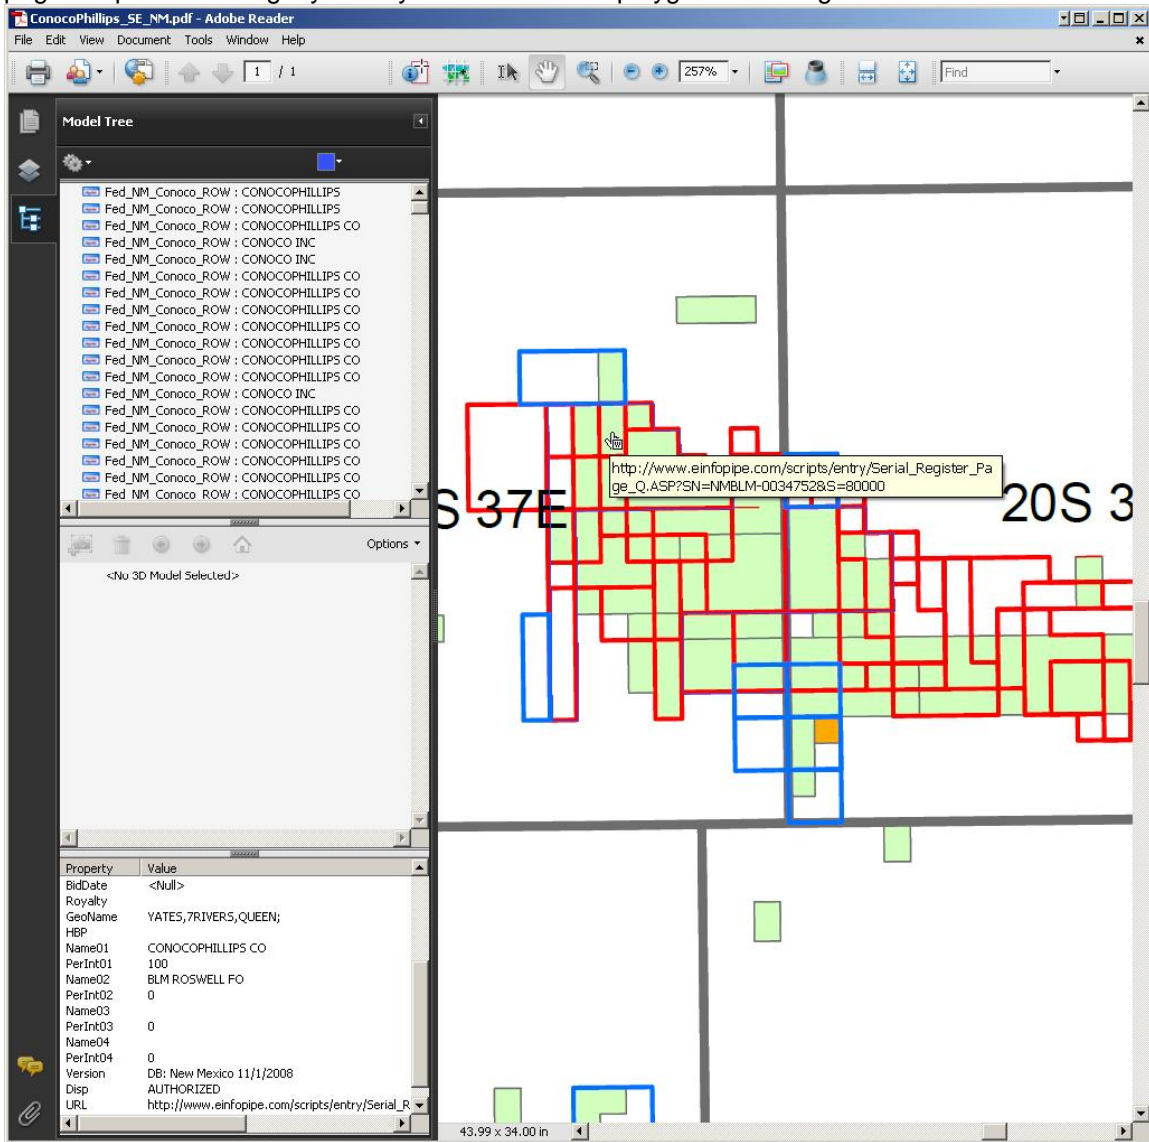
ConocoPhillips_SE_NM.pdf - Adobe Reader

File Edit View Document Tools Window Help

1 / 1

257%

Find

Model Tree

Fed_NM_Conoco_ROW : CONOCOPHILLIPS
Fed_NM_Conoco_ROW : CONOCOPHILLIPS
Fed_NM_Conoco_ROW : CONOCOPHILLIPS CO
Fed_NM_Conoco_ROW : CONOCO INC
Fed_NM_Conoco_ROW : CONOCO INC
Fed_NM_Conoco_ROW : CONOCOPHILLIPS CO
Fed_NM_Conoco_ROW : CONOCOPHILLIPS CO
Fed_NM_Conoco_ROW : CONOCOPHILLIPS CO
Fed_NM_Conoco_ROW : CONOCOPHILLIPS CO
Fed_NM_Conoco_ROW : CONOCOPHILLIPS CO
Fed_NM_Conoco_ROW : CONOCOPHILLIPS CO
Fed_NM_Conoco_ROW : CONOCOPHILLIPS CO
Fed_NM_Conoco_ROW : CONOCO INC
Fed_NM_Conoco_ROW : CONOCOPHILLIPS CO
Fed_NM_Conoco_ROW : CONOCOPHILLIPS CO
Fed_NM_Conoco_ROW : CONOCOPHILLIPS CO
Fed_NM_Conoco_ROW : CONOCOPHILLIPS CO
Fed_NM_Conoco_ROW : CONOCOPHILLIPS CO
Fed_NM_Conoco_ROW : CONOCOPHILLIPS CO

Options

<No 3D Model Selected>

| Property | Value |
|---|---|
| BidDate | <Null> |
| Royalty | |
| GeoName | YATES,7RIVERS,QUEEN; |
| HBP | |
| Name01 | CONOCOPHILLIPS CO |
| PerInt01 | 100 |
| Name02 | BLM ROSWELL FO |
| PerInt02 | 0 |
| Name03 | |
| PerInt03 | 0 |
| Name04 | |
| PerInt04 | 0 |
| Version | DB: New Mexico 11/1/2008 |
| Disp | AUTHORIZED |
| URL | http://www.einfopipe.com/scripts/entry/Serial_R |

http://www.einfopipe.com/scripts/entry/Serial_Register_Page_Q.ASP?SN=NMBLM-0034752&S=80000

S 37E

20S 3

43.99 x 34.00 in